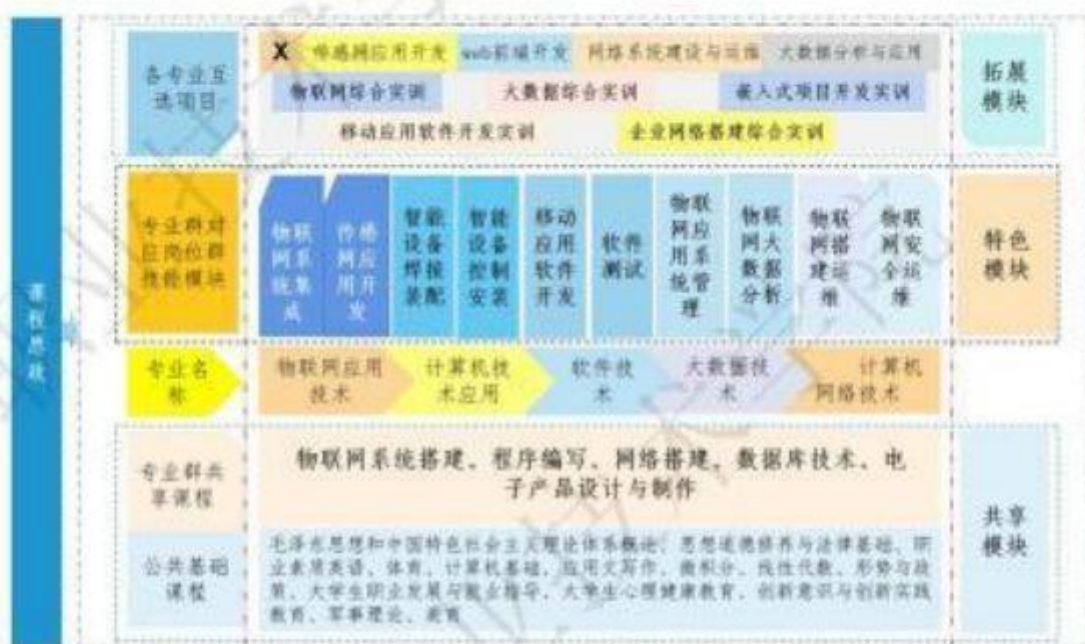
课程总览

各专业互选项目

X 传感网应用开发
web前端开发
网络系统建设与运维
大数据分析与应用
物联网综合实训
大数据综合实训
嵌入式项目开发实训
移动应用软件开发实训
企业网络搭建综合实训

拓展模块

专业群对应岗位群技能模块

物联网系统集成
传感网应用开发
智能设备焊接装配
智能设备控制安装
移动应用软件开发
软件测试
物联网应用系统管理
物联网大数据分析
物联网搭建运维
物联网安全运维

特色模块

专业名称

物联网应用技术
计算机技术应用
软件技术
大数据技术
计算机网络技术

专业群共享课程

物联网系统搭建、程序编写、网络搭建、数据库技术、电子产品设计与制作

公共基础课程

毛泽东思想和中国特色社会主义理论体系概论、思想道德修养与法律基础、职业素质英语、体育、计算机基础、应用文写作、微积分、线性代数、形势与政策、大学生职业发展与就业指导、大学生心理健康教育、创新意识与创新实践教育、军事理论、美育

共享模块